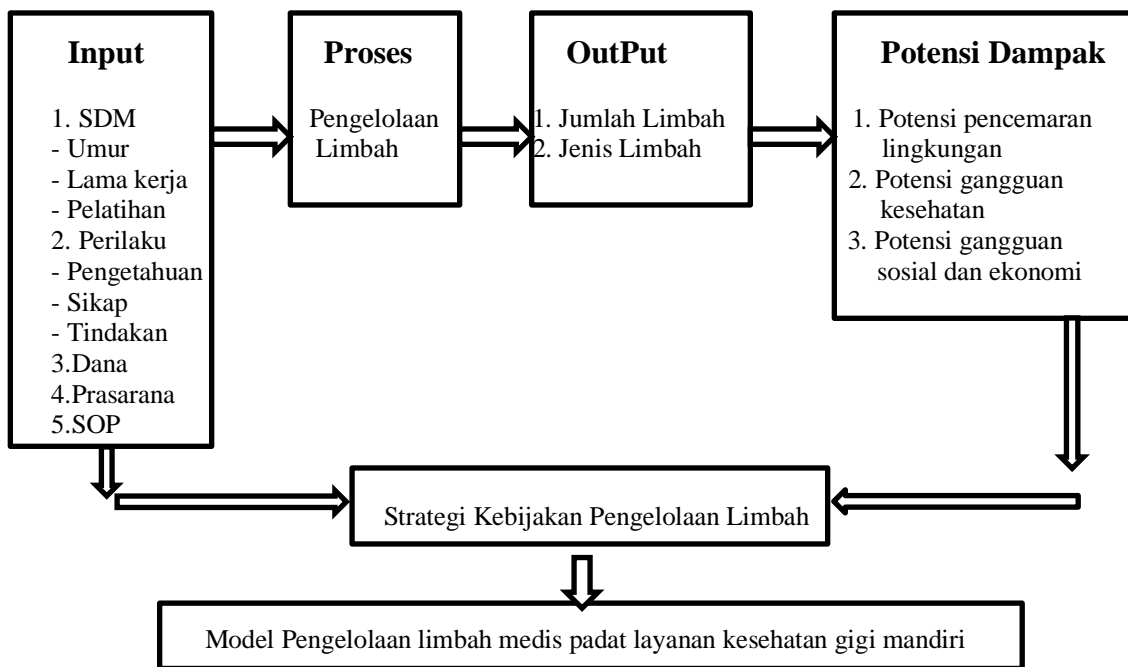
Input

1. SDM
- Umur
- Lama kerja
- Pelatihan
2. Perilaku
- Pengetahuan
- Sikap
- Tindakan
3.Dana
4.Prasarana
5.SOP

Proses

Pengelolaan Limbah

OutPut

1. Jumlah Limbah
2. Jenis Limbah

Potensi Dampak

1. Potensi pencemaran lingkungan
2. Potensi gangguan kesehatan
3. Potensi gangguan sosial dan ekonomi

Strategi Kebijakan Pengelolaan Limbah

Model Pengelolaan limbah medis padat layanan kesehatan gigi mandiri